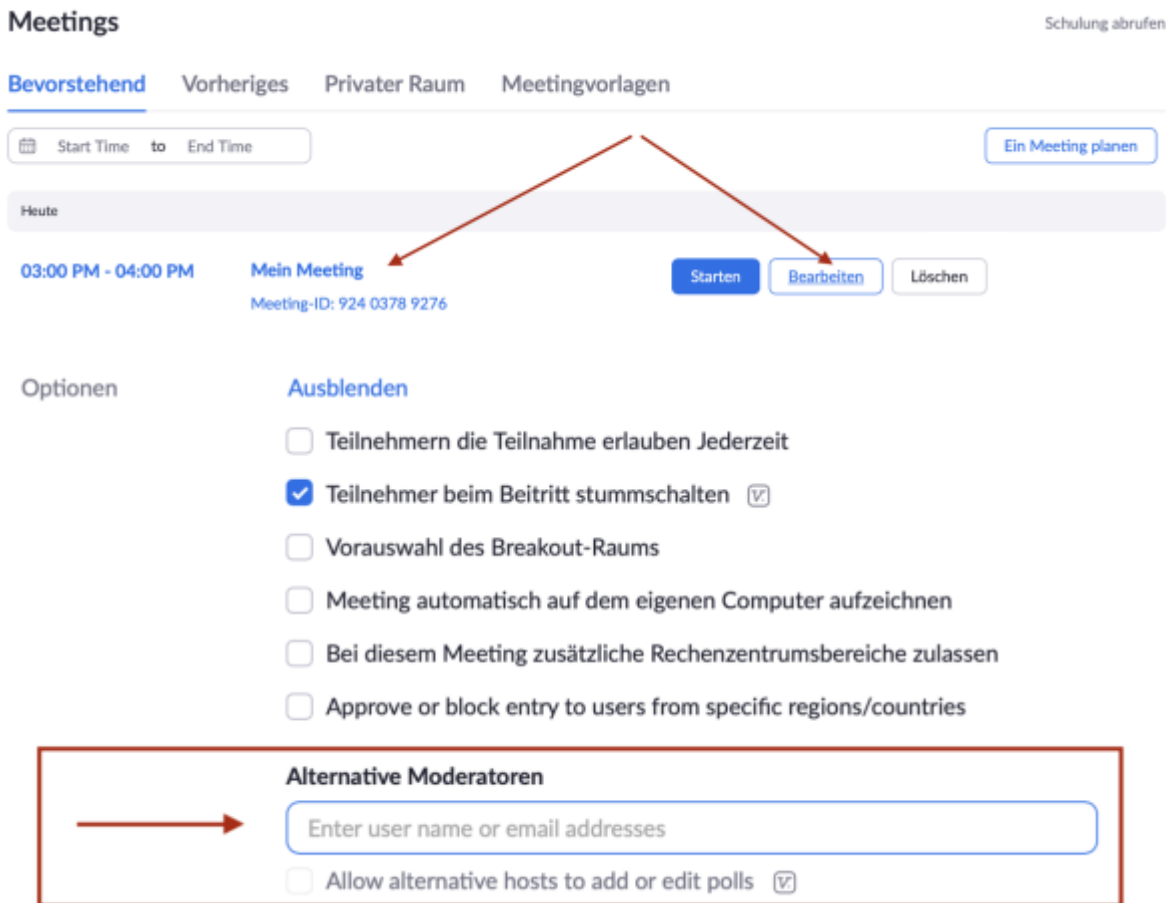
Meetings

Schulung abrufen

Bevorstehend Vorheriges Privater Raum Meetingvorlagen

Start Time to End Time

Ein Meeting planen

Heute

03:00 PM - 04:00 PM

Mein Meeting

Meeting-ID: 924 0378 9276

Starten Bearbeiten Löschen

Optionen

Ausblenden

Teilnehmern die Teilnahme erlauben Jederzeit

Teilnehmer beim Beitritt stummschalten

Vorauswahl des Breakout-Raums

Meeting automatisch auf dem eigenen Computer aufzeichnen

Bei diesem Meeting zusätzliche Rechenzentrumsbereiche zulassen

Approve or block entry to users from specific regions/countries

Alternative Moderatoren

Enter user name or email addresses

Allow alternative hosts to add or edit polls